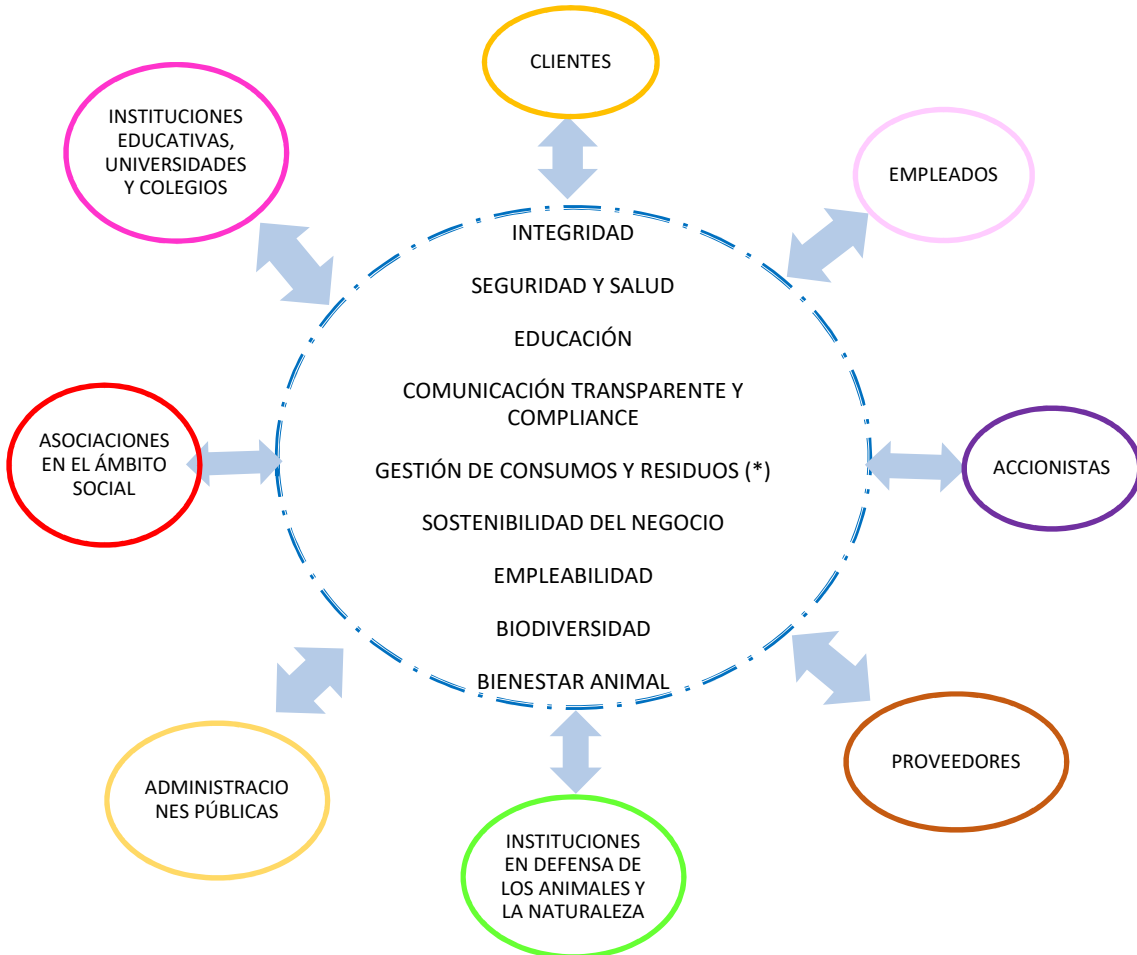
CLIENTES

INSTITUCIONES EDUCATIVAS, UNIVERSIDADES Y COLEGIOS

EMPLEADOS

INTEGRIDAD

SEGURIDAD Y SALUD

EDUCACIÓN

COMUNICACIÓN TRANSPARENTE Y COMPLIANCE

GESTIÓN DE CONSUMOS Y RESIDUOS (*)

SOSTENIBILIDAD DEL NEGOCIO

EMPLEABILIDAD

BIODIVERSIDAD

BIENESTAR ANIMAL

ASOCIACIONES EN EL ÁMBITO SOCIAL

ACCIONISTAS

PROVEEDORES

ADMINISTRACIONES PÚBLICAS

INSTITUCIONES EN DEFENSA DE LOS ANIMALES Y LA NATURALEZA